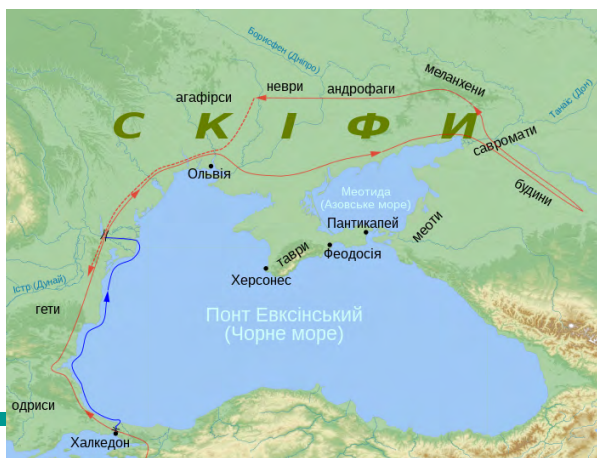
Борисфен (Дніпро)
Танаїс (Дон)
агафірси
неври
андрофаги
меланхени
С К І Ф И
савромати
Ольвія
будини
Меотида (Азовське море)
Пантикапей
меоти
таври
Феодосія
Херсонес
Істр (Дунай)
гети
Понт Евксінський (Чорне море)
одриси
Халкедон